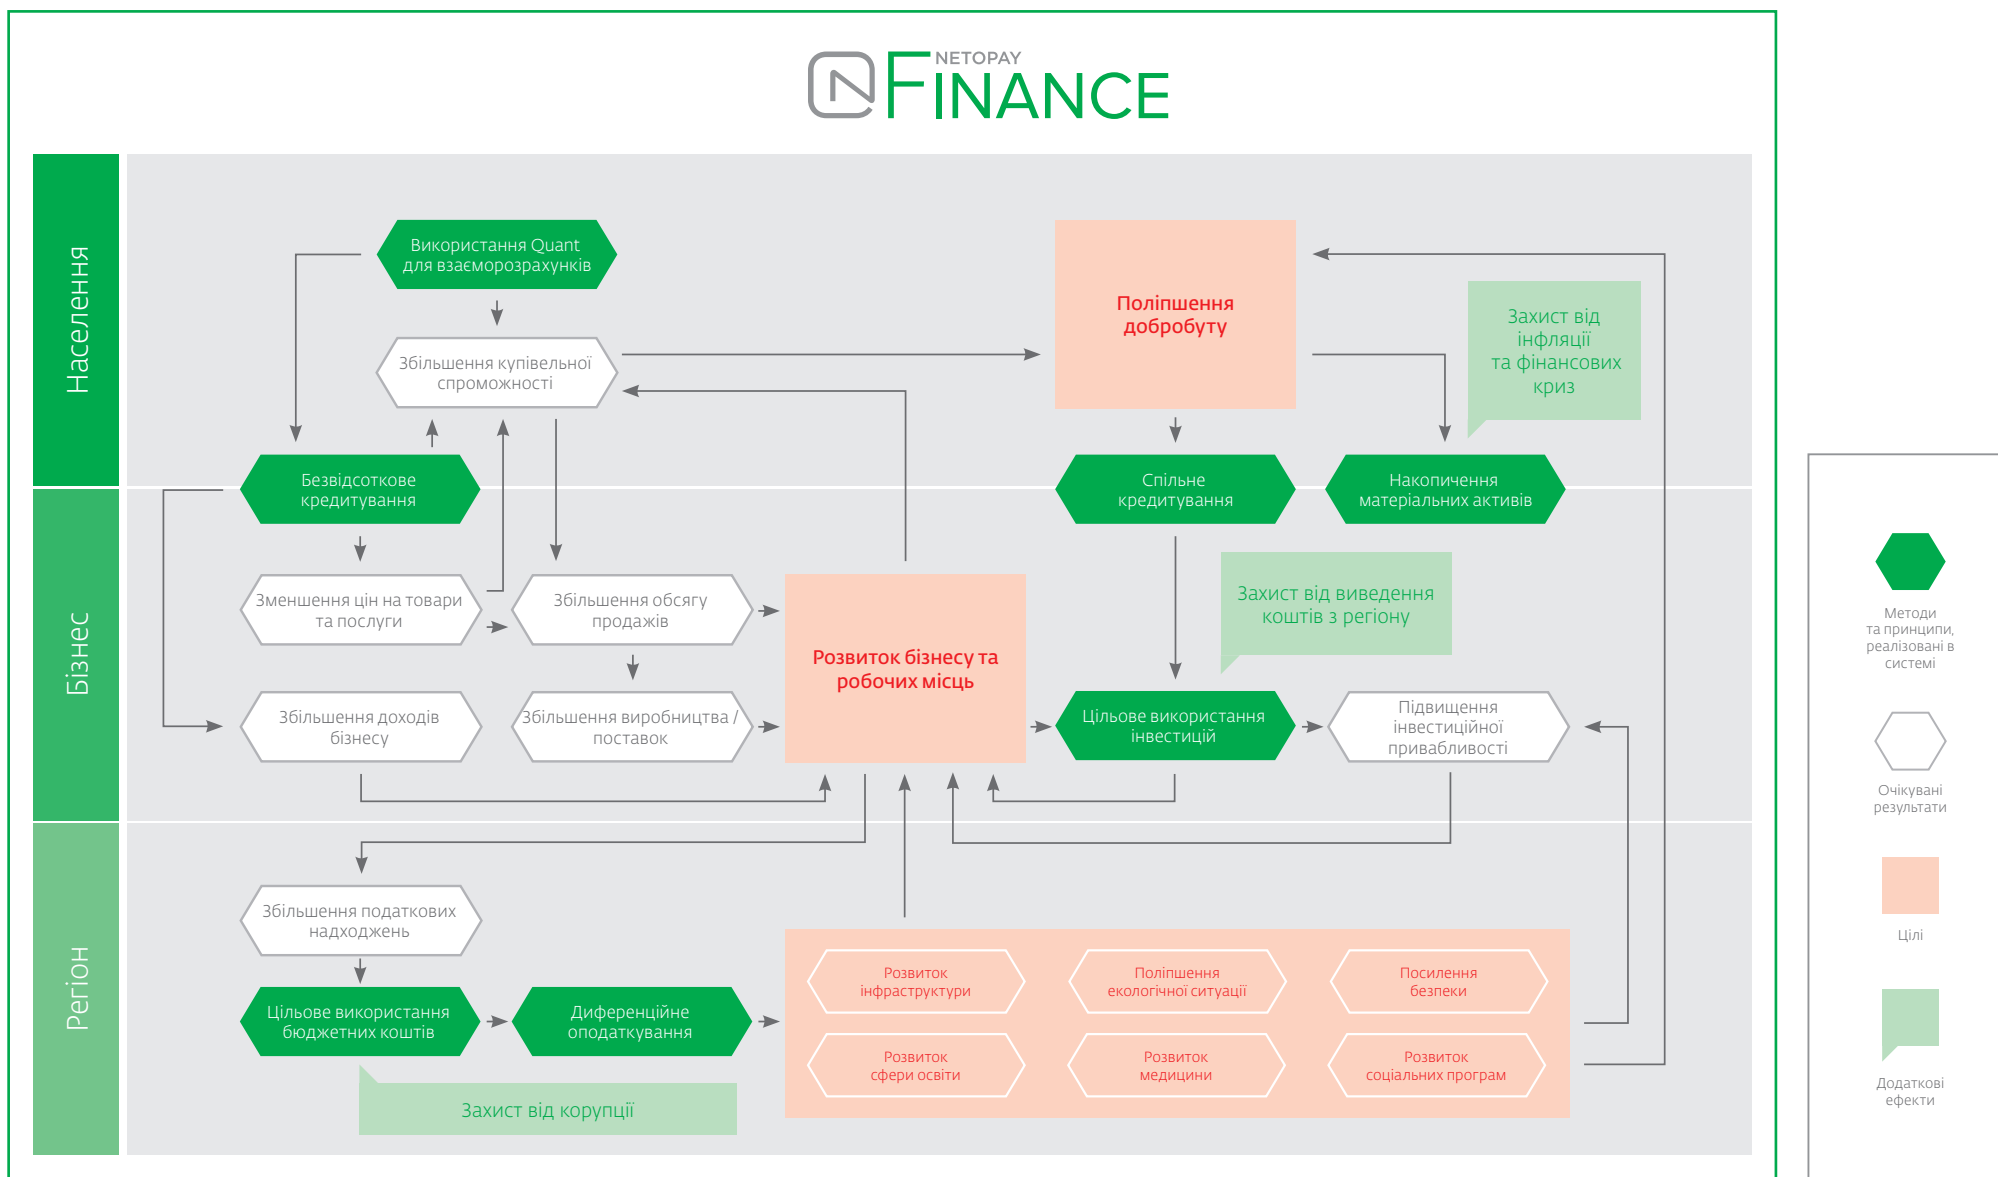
NETOPAY FINANCE

Населення

Бізнес

Регіон

Використання Quant для взаєморозрахунків

Збільшення купівельної спроможності

Поліпшення добробуту

Захист від інфляції та фінансових криз

Безвідсоткове кредитування

Спільне кредитування

Накопичення матеріальних активів

Захист від виведення коштів з регіону

Зменшення цін на товари та послуги

Збільшення обсягу продажів

Розвиток бізнесу та робочих місць

Збільшення доходів бізнесу

Збільшення виробництва / поставок

Цільове використання інвестицій

Підвищення інвестиційної привабливості

Збільшення податкових надходжень

Цільове використання бюджетних коштів

Диференційне оподаткування

Розвиток інфраструктури

Поліпшення екологічної ситуації

Посилення безпеки

Розвиток сфери освіти

Розвиток медицини

Розвиток соціальних програм

Захист від корупції

Методи та принципи, реалізовані в системі

Очікувані результати

Цілі

Додаткові ефекти